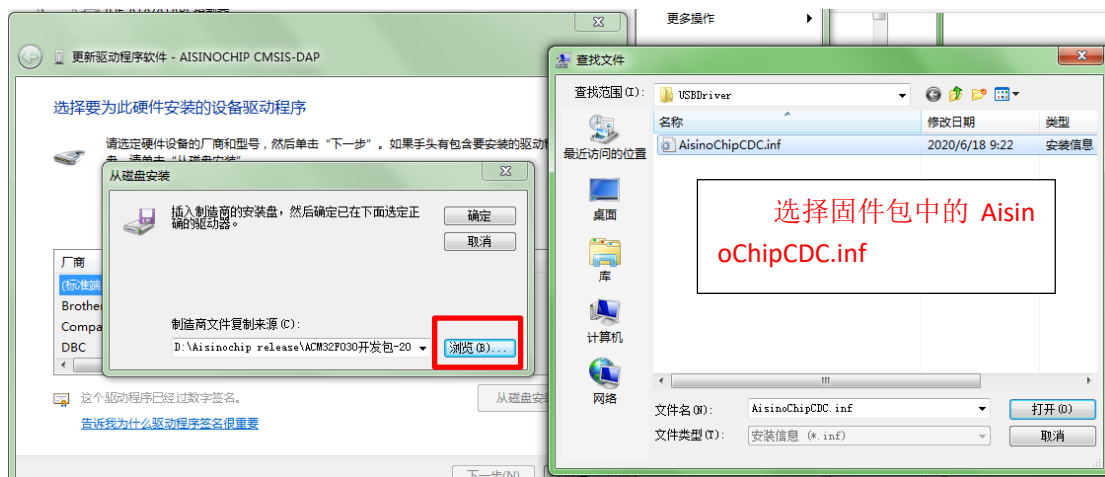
更多操作

更新驱动程序软件 - AISINOCHIP CMSIS-DAP

选择要为此硬件安装的设备驱动程序

请选定硬件设备的厂商和型号，然后单击“下一步”。如果手头有包含要安装的驱动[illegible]

从磁盘安装

插入制造商的安装盘，然后确定已在下面选定正确的驱动器。

确定

取消

制造商文件复制来源(C):

D:\Aisinochip release\ACM32F030开发包-20

浏览(B)...

厂商

(标准端

Brothe

Compa

DBC

这个驱动程序已经过数字签名。

告诉我为什么驱动程序签名很重要

从磁盘安

下一步(N)

查找文件

查找范围(I):

USBDriver

名称

修改日期

类型

最近访问的位置

AisinoChipCDC.inf

2020/6/18 9:22

安装信息

桌面

库

计算机

网络

选择固件包中的 AisinoChipCDC.inf

文件名(N):

AisinoChipCDC.inf

打开(O)

文件类型(T):

安装信息 (*.inf)

取消